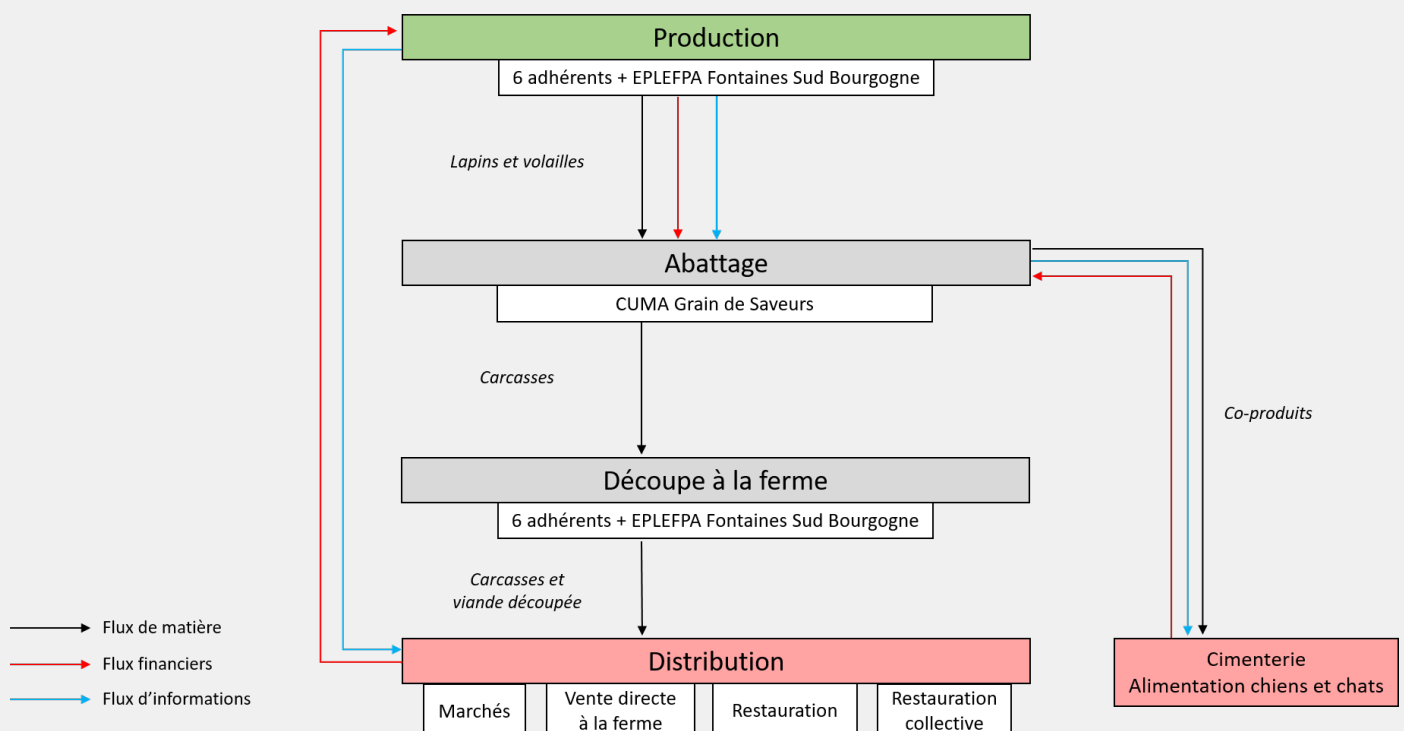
Production
6 adhérents + EPLEFPA Fontaines Sud Bourgogne

Lapins et volailles

Abattage
CUMA Grain de Saveurs

Carcasses

Co-produits

Découpe à la ferme
6 adhérents + EPLEFPA Fontaines Sud Bourgogne

Carcasses et viande découpée

Flux de matière
Flux financiers
Flux d'informations

Distribution
Marchés
Vente directe à la ferme
Restauration
Restauration collective

Cimenterie
Alimentation chiens et chats